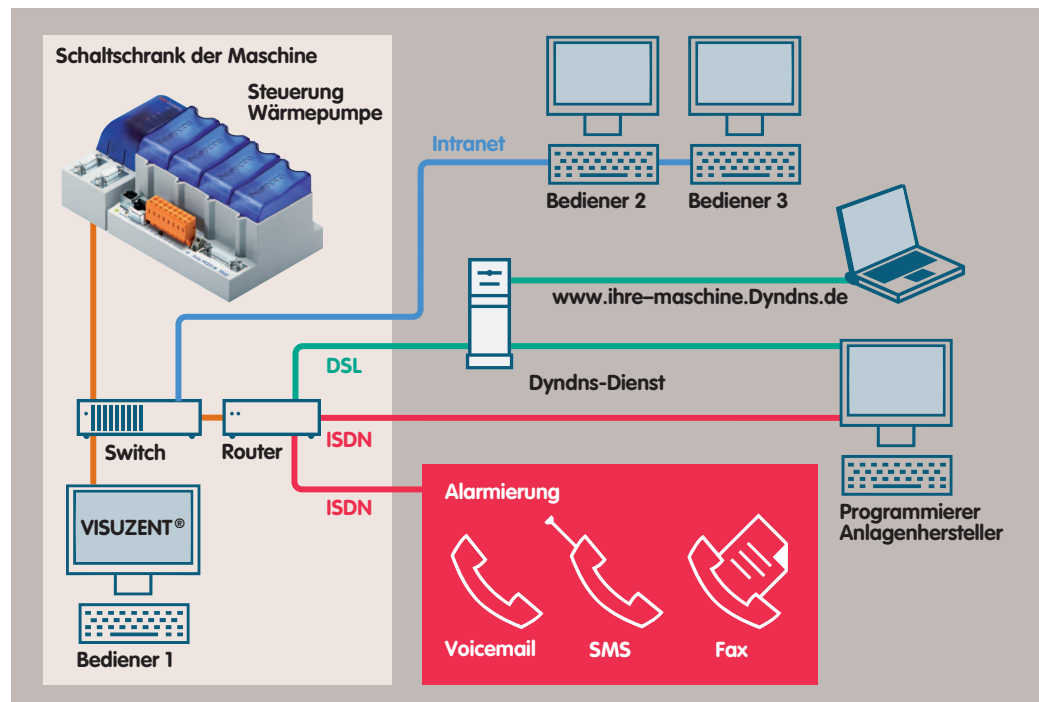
Schaltschrank der Maschine

Steuerung Wärmepumpe

Intranet

Bediener 2

Bediener 3

www.ihre–maschine.Dyndns.de

DSL

Dyndns-Dienst

Switch

Router

ISDN

ISDN

VISUZENT®

Bediener 1

Alarmierung

Voicemail

SMS

Fax

Programmierer Anlagenhersteller